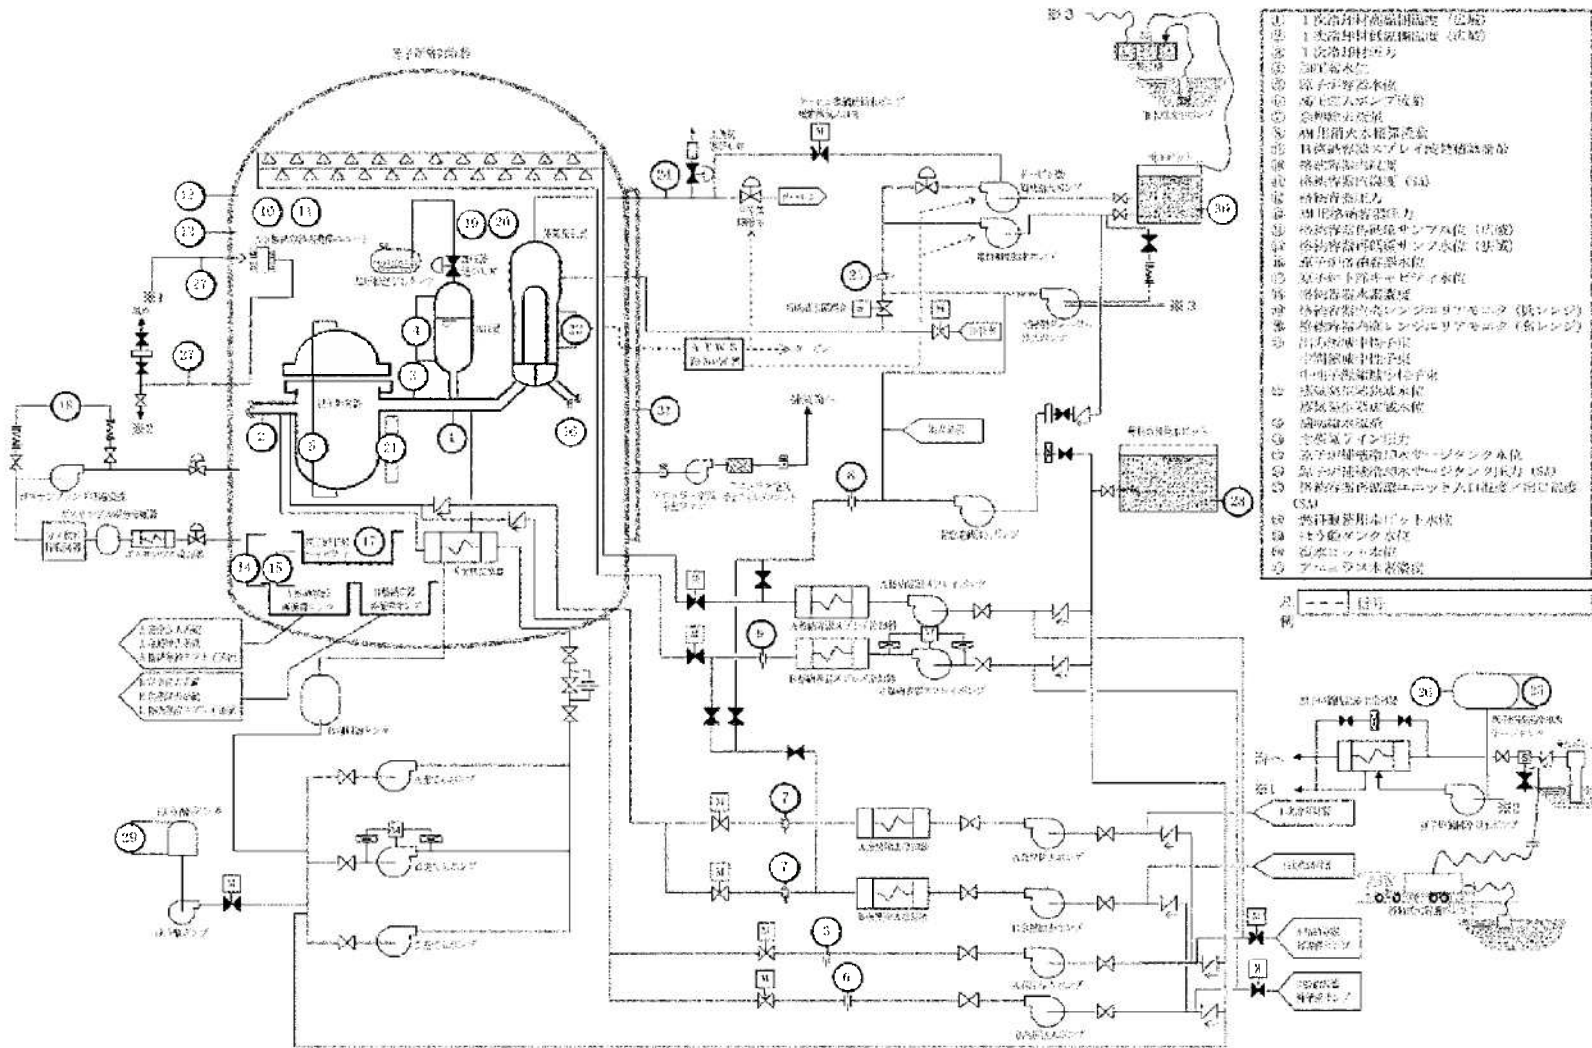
原子炉格納容器

※3

1次冷却材高温側温度（広域）
1次冷却材低温側温度（広域）
1次冷却材圧力
加圧器水位
原子炉容器水位
余熱除去ポンプ流量
余熱除去流量
A用消火水積算流量
格納容器スプレイ流量積算流量
格納容器内圧力
格納容器内温度（SA）
格納容器圧力
A用格納容器圧力
格納容器再循環サンプ水位（広域）
格納容器再循環サンプ水位（狭域）
原子炉格納容器水位
原子炉下部キャビティ水位
格納容器水素濃度
格納容器内高レンジエリアモニタ（低レンジ）
格納容器内高レンジエリアモニタ（高レンジ）
出力領域中性子束
中間領域中性子束
中性子源領域中性子束
蒸気発生器狭域水位
蒸気発生器広域水位
補助給水流量
主蒸気ライン圧力
原子炉補機冷却水サージタンク水位
原子炉補機冷却水サージタンク圧力（SA）
格納容器再循環ユニット入口温度／出口温度（SA）
燃料取替用水ピット水位
ほう酸タンク水位
復水ピット水位
アニュラス水素濃度

凡例 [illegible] 信号

12 13 19 11 19 20 22 27 27 18 4 3 1 2 5 21 4 32 33 24 17 14 15 30 8 9 7 7 5 6 26 25 29 23 31

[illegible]